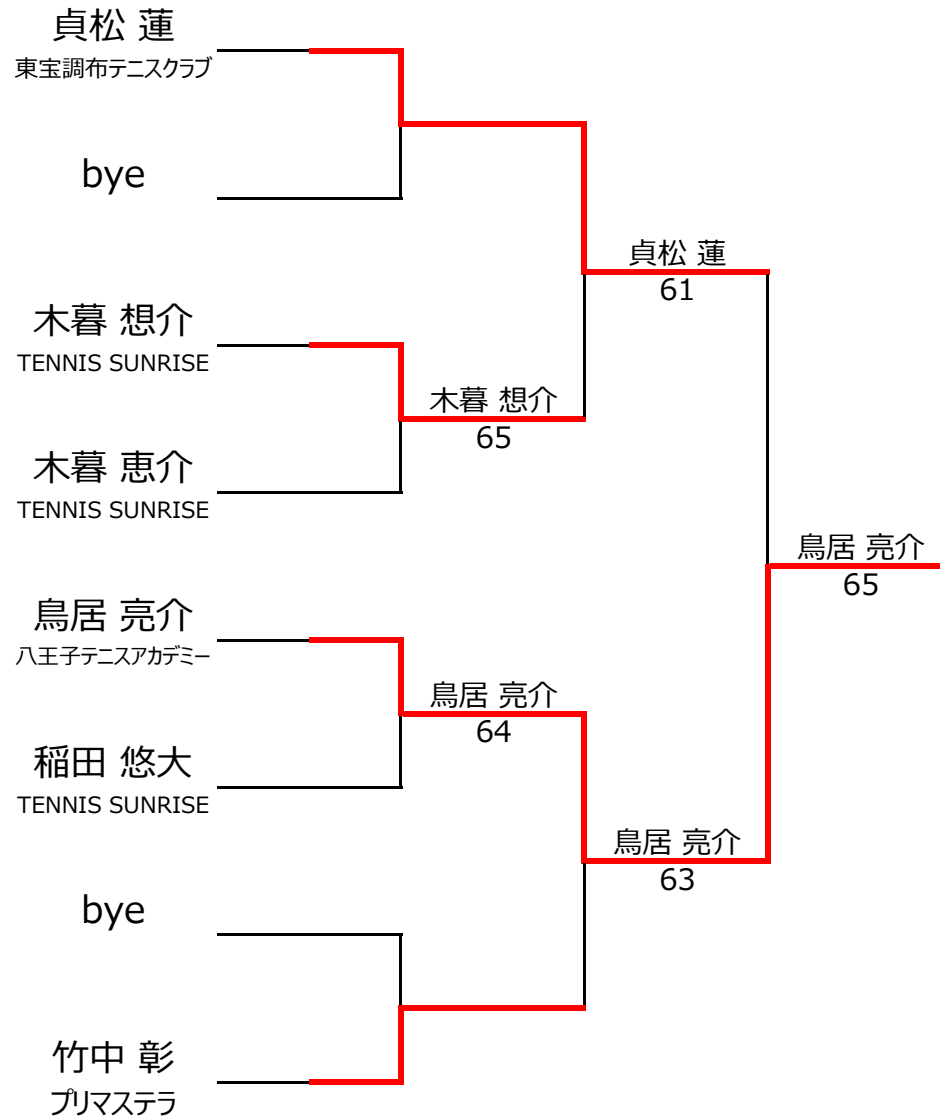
貞松 蓮
東宝調布テニスクラブ

bye

木暮 想介
TENNIS SUNRISE

木暮 恵介
TENNIS SUNRISE

鳥居 亮介
八王子テニスアカデミー

稲田 悠大
TENNIS SUNRISE

bye

竹中 彰
プリマステラ

木暮 想介
65

鳥居 亮介
64

貞松 蓮
61

鳥居 亮介
63

鳥居 亮介
65